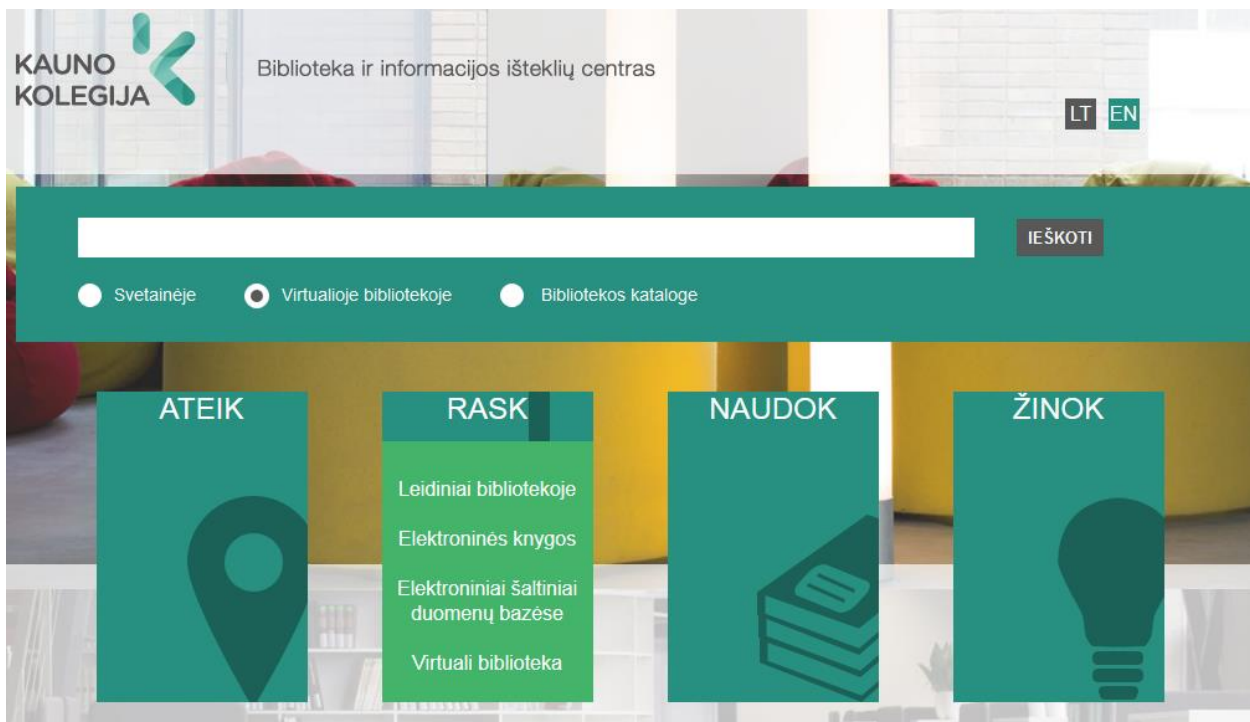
KAUNO KOLEGIJA

Biblioteka ir informacijos išteklių centras

LT EN

IEŠKOTI

Svetainėje
Virtualioje bibliotekoje
Bibliotekos kataloge

ATEIK

RASK

Leidiniai bibliotekoje
Elektroninės knygos
Elektroniniai šaltiniai duomenų bazėse
Virtuali biblioteka

NAUDOK

ŽINOK